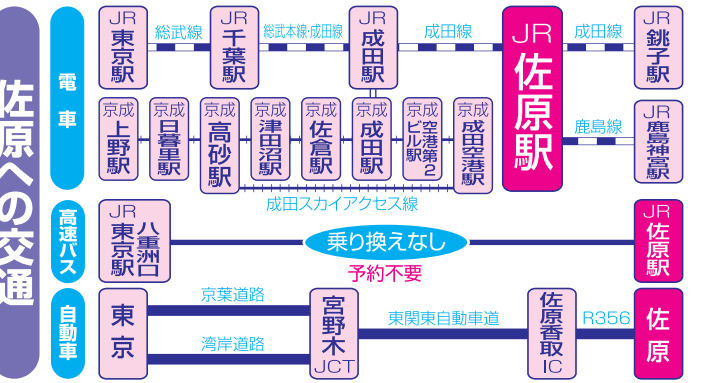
佐原への交通

電車

JR 東京駅
総武線
JR 千葉駅
総武本線·成田線
JR 成田駅
成田線
JR 佐原駅
成田線
JR 銚子駅
鹿島線
JR 鹿島神宮駅

京成 上野駅
京成 日暮里駅
京成 高砂駅
京成 津田沼駅
京成 佐倉駅
京成 成田駅
京成 空港第2ビル駅
京成 成田空港駅
成田スカイアクセス線

高速バス

JR 東京駅 八重洲口
乗り換えなし
予約不要
JR 佐原駅

自動車

東京
京葉道路
湾岸道路
宮野木 JCT
東関東自動車道
佐原香取 IC
R356
佐原